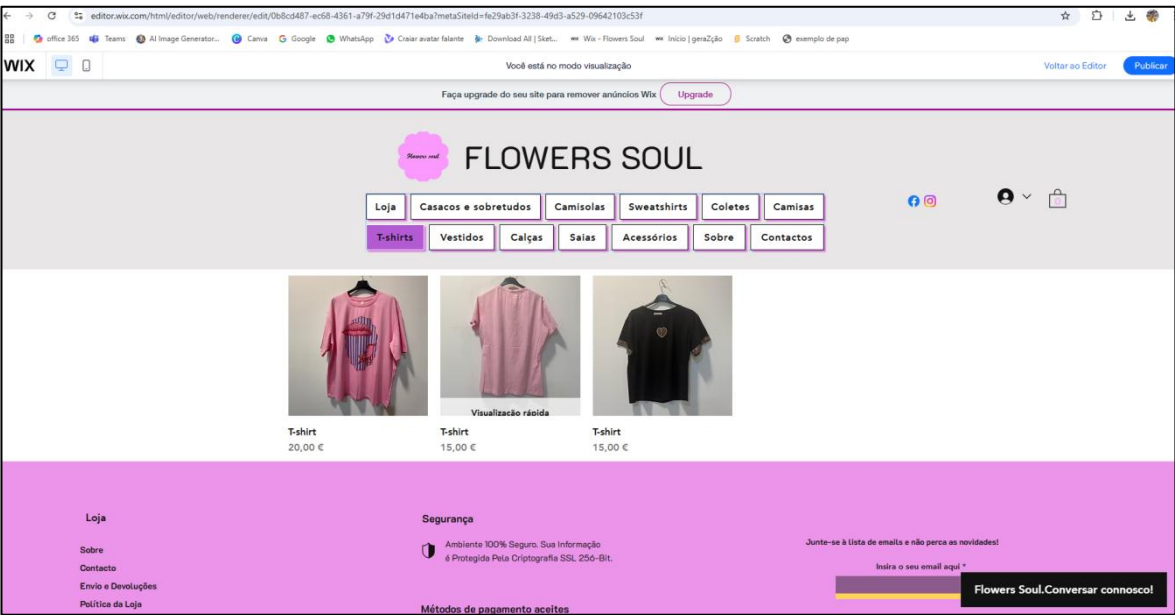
editor.wix.com/html/editor/web/renderer/edit/0b8cd487-ec68-4361-a79f-29d1d471e4ba?metaSiteId=fe29ab3f-3238-49d3-a529-09642103c53f

office 365 Teams AI Image Generator... Canva Google WhatsApp Craiar avatar falante Download All | Sket... Wix - Flowers Soul Início | geraZção Scratch exemplo de pap

WIX

Você está no modo visualização

Voltar ao Editor Publicar

Faça upgrade do seu site para remover anúncios Wix Upgrade

Flowers soul

FLOWERS SOUL

Loja Casacos e sobretudos Camisolas Sweatshirts Coletes Camisas

T-shirts Vestidos Calças Saias Acessórios Sobre Contactos

0

Visualização rápida

T-shirt
20,00 €

T-shirt
15,00 €

T-shirt
15,00 €

Loja

Sobre

Contacto

Envio e Devoluções

Política da Loja

Segurança

Ambiente 100% Seguro. Sua Informação é Protegida Pela Criptografia SSL 256-Bit.

Métodos de pagamento aceites

Junte-se à lista de emails e não perca as novidades!

Insira o seu email aqui *

Flowers Soul.Conversar connosco!